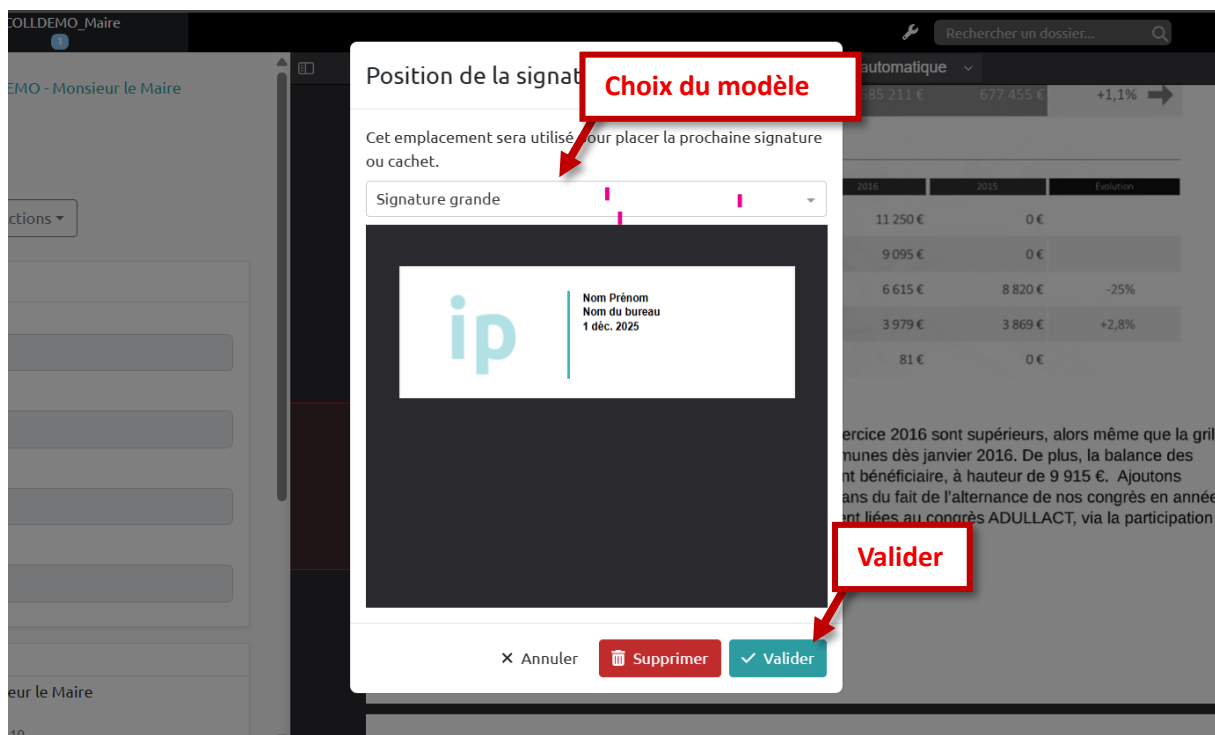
COLLDEMO_Maire
1

Rechercher un dossier...

EMO - Monsieur le Maire

ctions

eur le Maire

Position de la signat

Choix du modèle

automatique

85 211 € 677 455 € +1,1%

| 2016 | 2015 | Evolution |
|---|---|---|
| 11 250 € | 0 € | |
| 9 095 € | 0 € | |
| 6 615 € | 8 820 € | -25% |
| 3 979 € | 3 869 € | +2,8% |
| 81 € | 0 € | |

ercice 2016 sont supérieurs, alors même que la gril munes dès janvier 2016. De plus, la balance des nt bénéficiaire, à hauteur de 9 915 €. Ajoutons ans du fait de l'alternance de nos congrès en année ent liées au congrès ADULLACT, via la participation

Cet emplacement sera utilisé pour placer la prochaine signature ou cachet.

Signature grande

ip

Nom Prénom
Nom du bureau
1 déc. 2025

Valider

Annuler Supprimer Valider